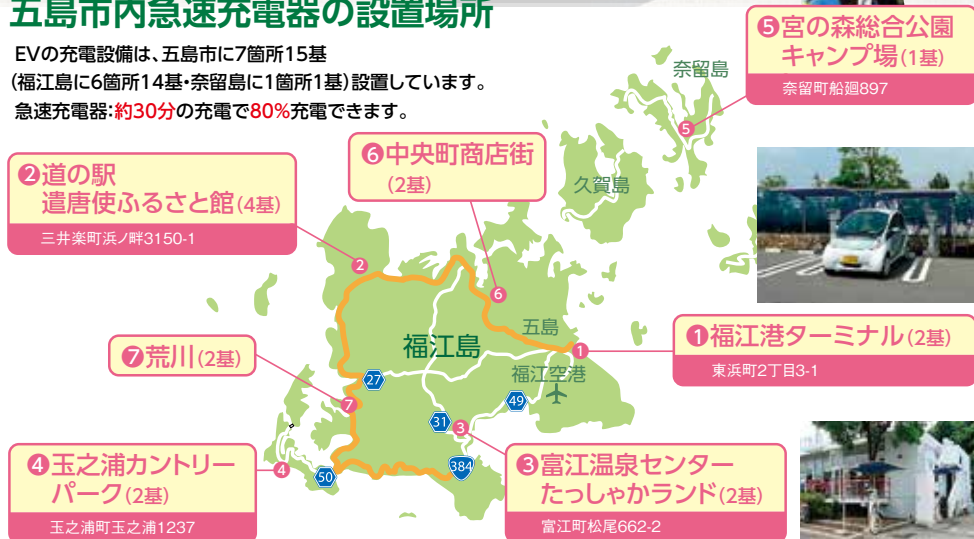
五島市内急速充電器の設置場所

EVの充電設備は、五島市に7箇所15基
(福江島に6箇所14基・奈留島に1箇所1基)設置しています。
急速充電器:約30分の充電で80%充電できます。

❺宮の森総合公園
キャンプ場(1基)
奈留町船廻897

奈留島

5

❻中央町商店街
(2基)

❷道の駅
遣唐使ふるさと館(4基)
三井楽町浜ノ畔3150-1

久賀島

2

6

五島

福江島

1

❶福江港ターミナル(2基)
東浜町2丁目3-1

❼荒川(2基)

27

福江空港

49

7

31

3

❹玉之浦カントリー
パーク(2基)
玉之浦町玉之浦1237

4

50

384

❸富江温泉センター
たっしゃかランド(2基)
富江町松尾662-2